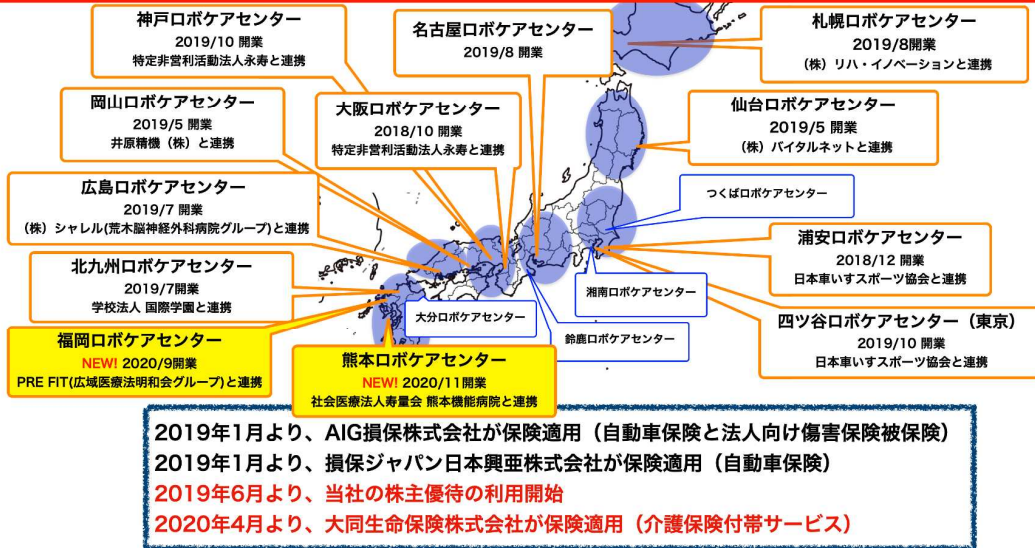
神戸ロボケアセンター
2019/10 開業
特定非営利活動法人永寿と連携

名古屋ロボケアセンター
2019/8 開業

札幌ロボケアセンター
2019/8開業
（株）リハ・イノベーションと連携

岡山ロボケアセンター
2019/5 開業
井原精機（株）と連携

大阪ロボケアセンター
2018/10 開業
特定非営利活動法人永寿と連携

仙台ロボケアセンター
2019/5 開業
（株）バイタルネットと連携

広島ロボケアセンター
2019/7 開業
（株）シャレル(荒木脳神経外科病院グループ)と連携

つくばロボケアセンター

浦安ロボケアセンター
2018/12 開業
日本車いすスポーツ協会と連携

北九州ロボケアセンター
2019/7開業
学校法人 国際学園と連携

湘南ロボケアセンター

大分ロボケアセンター

四ツ谷ロボケアセンター（東京）
2019/10 開業
日本車いすスポーツ協会と連携

福岡ロボケアセンター
NEW! 2020/9開業
PRE FIT(広域医療法明和会グループ)と連携

鈴鹿ロボケアセンター

熊本ロボケアセンター
NEW! 2020/11開業
社会医療法人寿量会 熊本機能病院と連携

2019年1月より、AIG損保株式会社が保険適用（自動車保険と法人向け傷害保険被保険）
2019年1月より、損保ジャパン日本興亜株式会社が保険適用（自動車保険）
2019年6月より、当社の株主優待の利用開始
2020年4月より、大同生命保険株式会社が保険適用（介護保険付帯サービス）